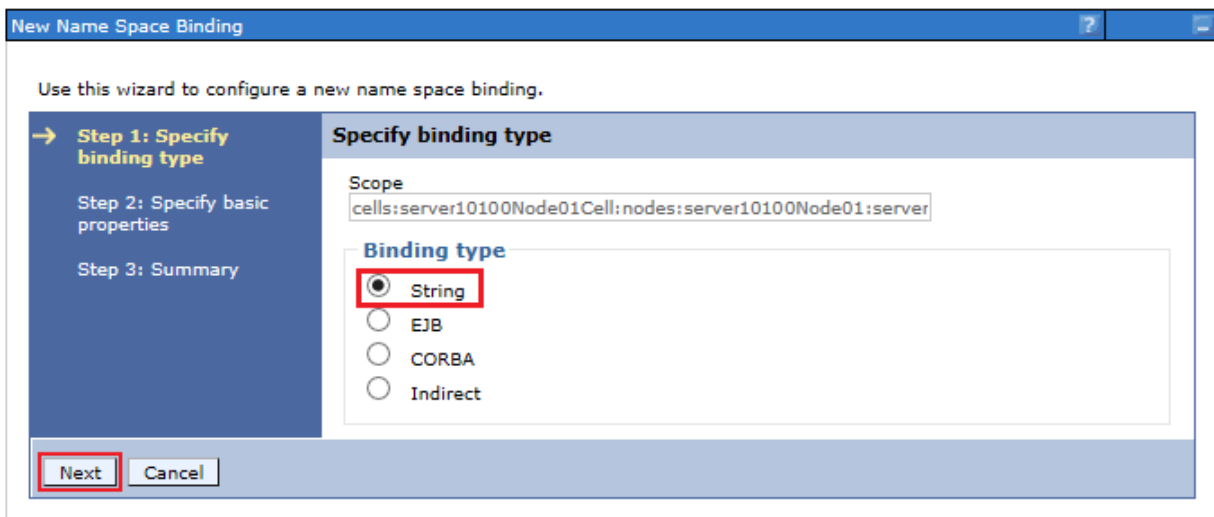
New Name Space Binding

?

Use this wizard to configure a new name space binding.

→ Step 1: Specify binding type

Step 2: Specify basic properties

Step 3: Summary

Specify binding type

Scope

cells:server10100Node01Cell:nodes:server10100Node01:server

Binding type

String

EJB

CORBA

Indirect

Next Cancel